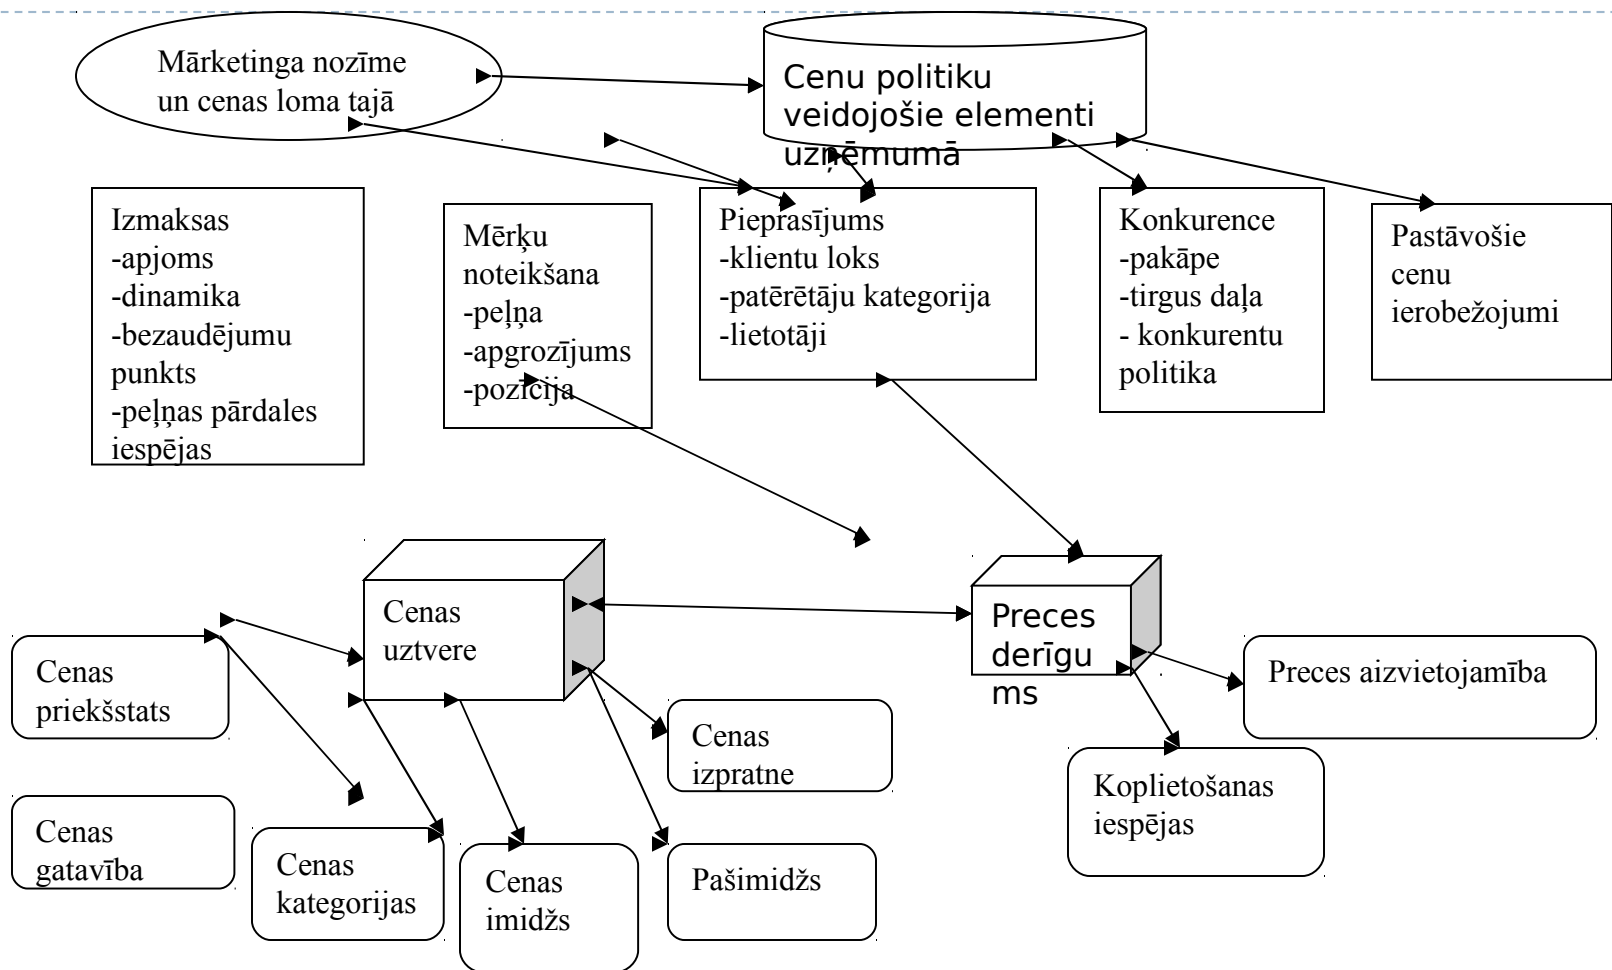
Mārketinga nozīme un cenas loma tajā

Cenu politiku veidojošie elementi uzņēmumā

Izmaksas
-apjoms
-dinamika
-bezaudējumu punkts
-peļnas pārdales iespējas

Mērķu noteikšana
-peļna
-apgrozījums
-pozīcija

Pieprasījums
-klientu loks
-patērētāju kategorija
-lietotāji

Konkurence
-pakāpe
-tirgus daļa
- konkurentu politika

Pastāvošie cenu ierobežojumi

Cenas uztvere

Preces derīgums

Cenas priekšstats

Cenas izpratne

Preces aizvietojamība

Koplietošanas iespējas

Cenas gatavība

Cenas kategorijas

Cenas imidžs

Pašimidžs